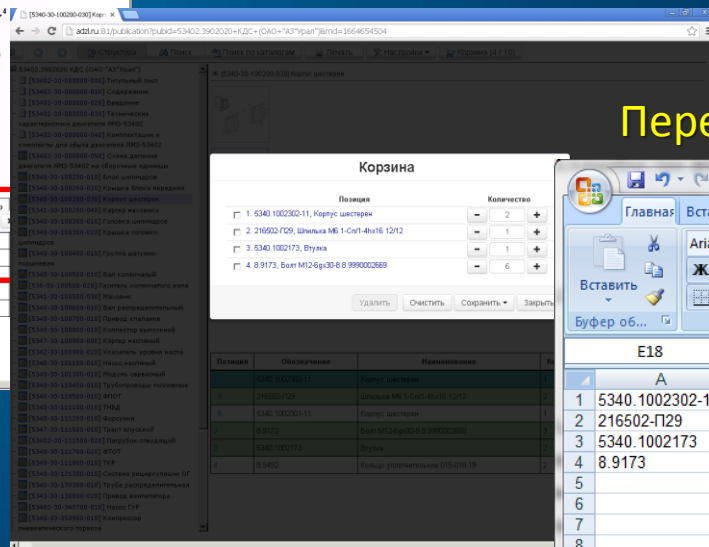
[5340-30-100280-030] Корп

adzl.ru:81/publication?pubid=53402.3902020+КДС+(ОАО+"АЗ"Урал")&mid=1664654504

Структура | Поиск | Поиск по каталогам | Печать | Настройки | Корзина (4 / 10)

53402.3902020 КДС (ОАО "АЗ"Урал")

[5340-30-100280-030] Корпус шестерен

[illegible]

Пере

Корзина

| Позиция | Количество |
|---|---|
| 1. 5340.1002302-11, Корпус шестерен | 2 |
| 2. 216502-П29, Шпилька М6 1-Сп/1-4hх16 12/12 | 1 |
| 3. 5340.1002173, Втулка | 1 |
| 4. 8.9173, Болт М12-6gх30-8.8 999002669 | 6 |

Удалить | Очистить | Сохранить | Закрыть

| Позиция | Обозначение | Наименование |
|---|---|---|
| 1 | 5340.1002302-11 | Корпус шестерен |
| 2 | 216502-П29 | Шпилька М6 1-Сп/1-4hх16 12/12 |
| 3 | 5340.1002301-11 | Корпус шестерен |
| 4 | 8.9173 | Болт М12-6gх30-8.8 999002669 |
| 5 | 5340.1002173 | Втулка |
| 6 | 8.8452 | Кольцо уплотнительное 015-018-19 |

Главная | Вста

Вставить

Буфер об...

Ari

Ж

E18

| | A |
|---|---|
| 1 | 5340.1002302-1 |
| 2 | 216502-П29 |
| 3 | 5340.1002173 |
| 4 | 8.9173 |
| 5 | |
| 6 | |
| 7 | |
| 8 | |